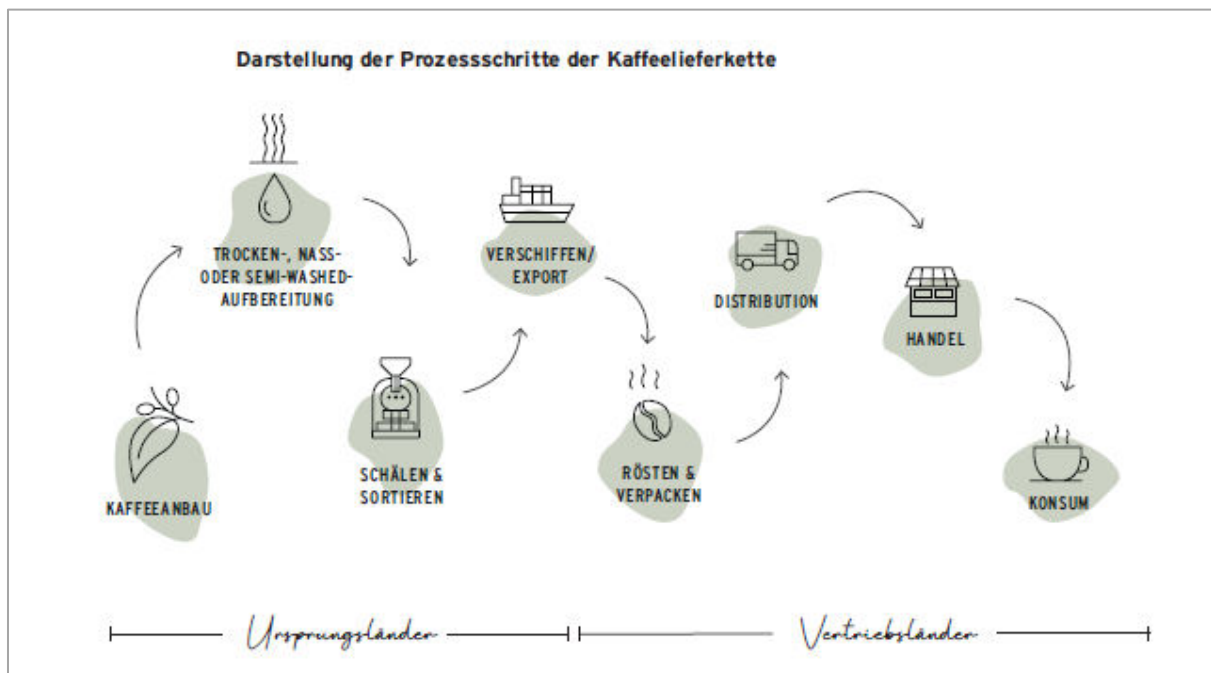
Darstellung der Prozessschritte der Kaffeelieferkette

KAFFEEANBAU

TROCKEN-, NASS- ODER SEMI-WASHED-AUFBEREITUNG

SCHÄLEN & SORTIEREN

VERSCHIFFEN/ EXPORT

RÖSTEN & VERPACKEN

DISTRIBUTION

HANDEL

KONSUM

Ursprungsländer

Vertriebsländer